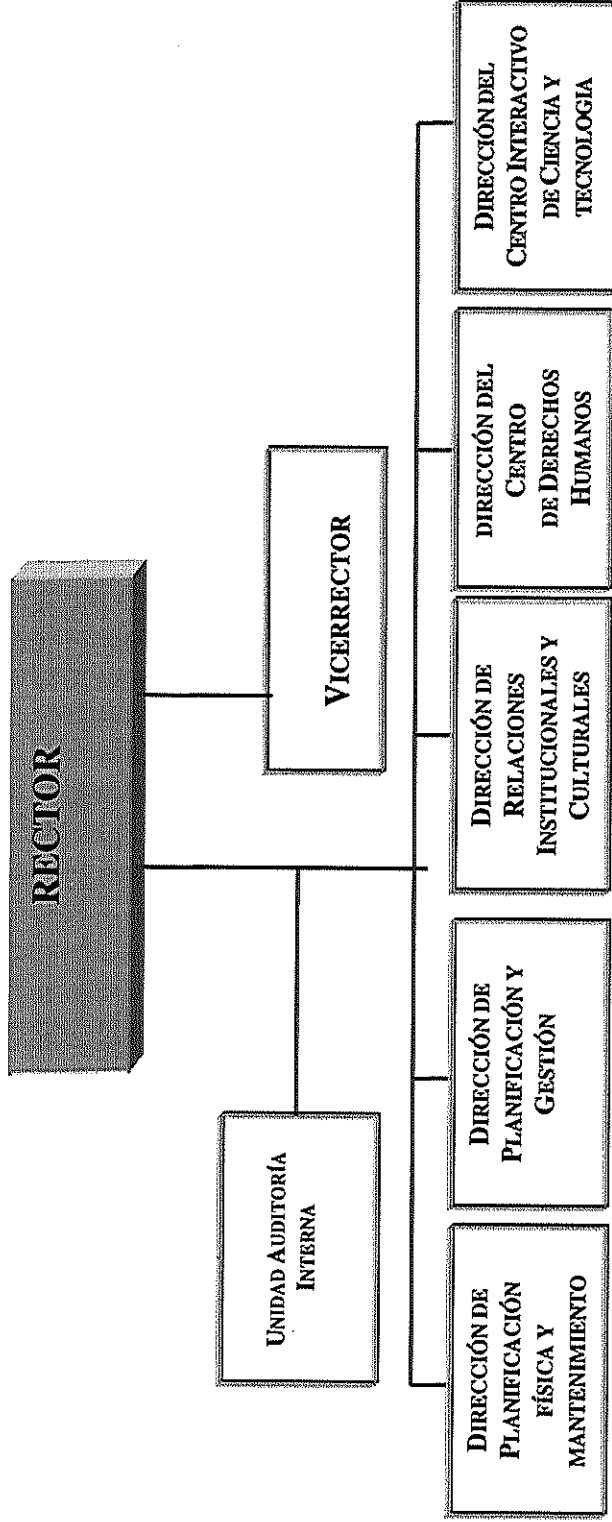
RECTOR

UNIDAD AUDITORÍA INTERNA

VICERRECTOR

DIRECCIÓN DE PLANIFICACIÓN FÍSICA Y MANTENIMIENTO

DIRECCIÓN DE PLANIFICACIÓN Y GESTIÓN

DIRECCIÓN DE RELACIONES INSTITUCIONALES Y CULTURALES

DIRECCIÓN DEL CENTRO DE DERECHOS HUMANOS

DIRECCIÓN DEL CENTRO INTERACTIVO DE CIENCIA Y TECNOLOGIA